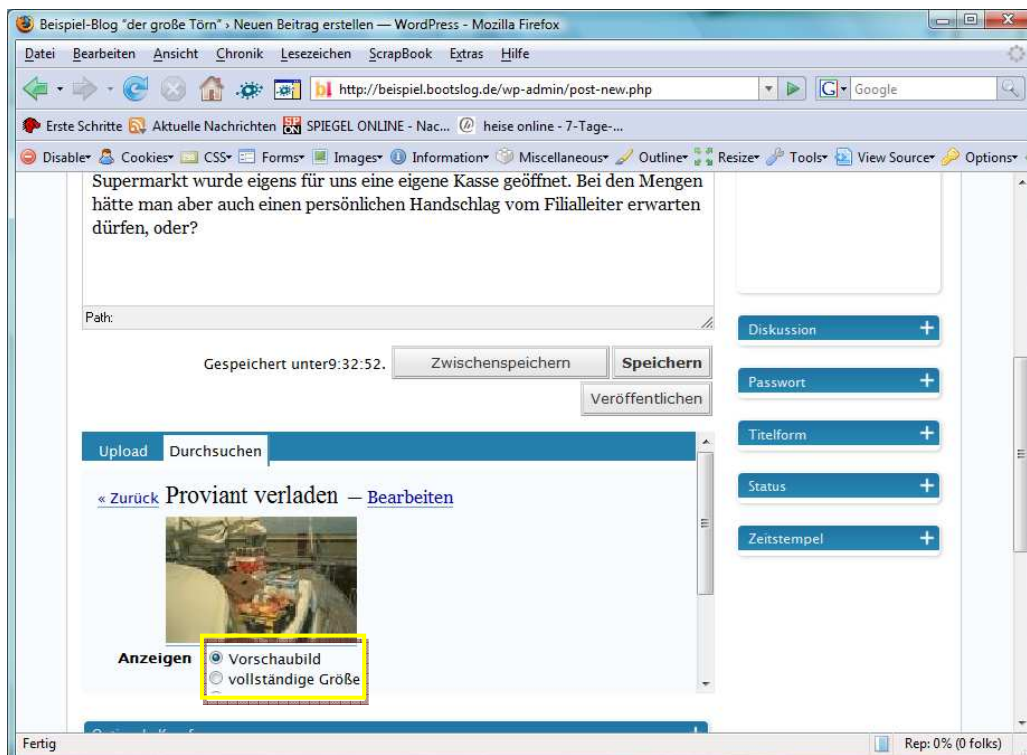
Beispiel-Blog "der große Törn" › Neuen Beitrag erstellen — WordPress - Mozilla Firefox

Datei Bearbeiten Ansicht Chronik Lesezeichen ScrapBook Extras Hilfe

http://beispiel.bootslog.de/wp-admin/post-new.php

Google

Erste Schritte Aktuelle Nachrichten SPIEGEL ONLINE - Nac... heise online - 7-Tage-...

Disable Cookies CSS Forms Images Information Miscellaneous Outline Resize Tools View Source Options

Supermarkt wurde eigens für uns eine eigene Kasse geöffnet. Bei den Mengen hätte man aber auch einen persönlichen Handschlag vom Filialleiter erwarten dürfen, oder?

Path:

Gespeichert unter9:32:52.

Zwischenspeichern

Speichern

Veröffentlichen

Diskussion

Passwort

Titelform

Status

Zeitstempel

Upload Durchsuchen

« Zurück Proviant verladen – Bearbeiten

Anzeigen

Vorschaubild

vollständige Größe

Fertig

Rep: 0% (0 folks)